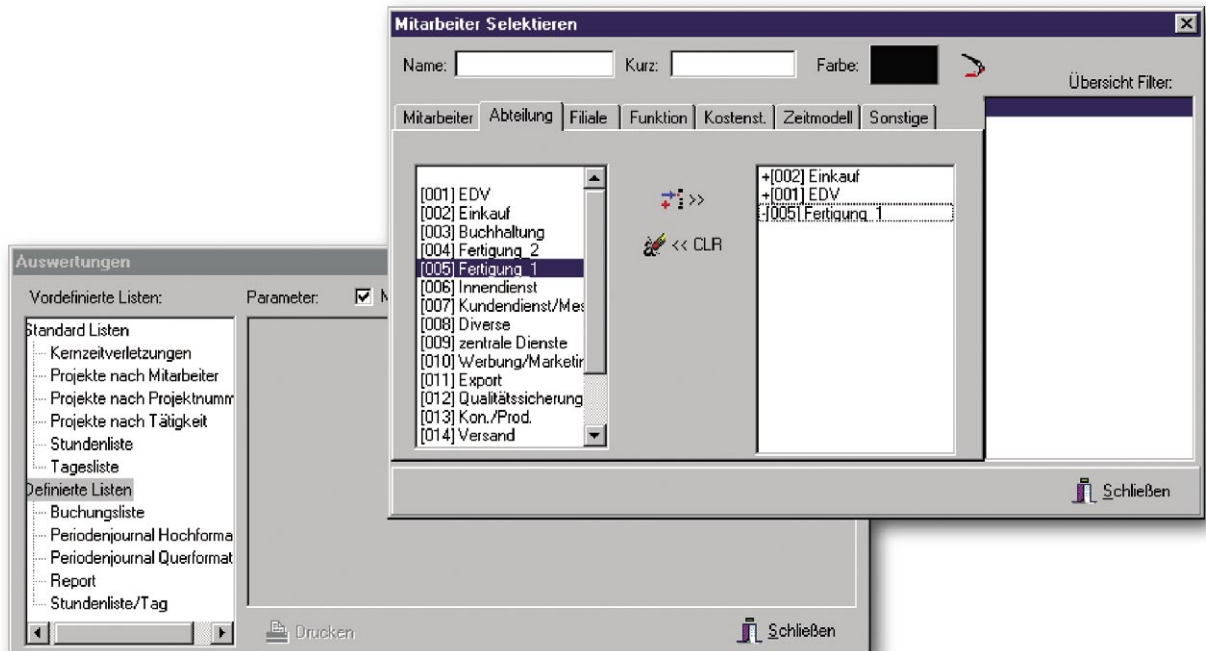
Mitarbeiter Selektieren

Name:

Kurz:

Farbe:

Übersicht Filter:

Mitarbeiter | Abteilung | Filiale | Funktion | Kostenst. | Zeitmodell | Sonstige

[001] EDV
[002] Einkauf
[003] Buchhaltung
[004] Fertigung_2
[005] Fertigung_1
[006] Innendienst
[007] Kundendienst/Mes
[008] Diverse
[009] zentrale Dienste
[010] Werbung/Marketin
[011] Export
[012] Qualitätssicherung
[013] Kon./Prod.
[014] Versand

>>

<< CLR

+[002] Einkauf
+[001] EDV
-[005] Fertigung_1

Schließen

Auswertungen

Vordefinierte Listen:

Parameter:

M

Standard Listen
Kernzeitverletzungen
Projekte nach Mitarbeiter
Projekte nach Projektnumm
Projekte nach Tätigkeit
Stundenliste
Tagesliste
Definierte Listen
Buchungsliste
Periodenjournal Hochforma
Periodenjournal Querformat
Report
Stundenliste/Tag

Drucken

Schließen